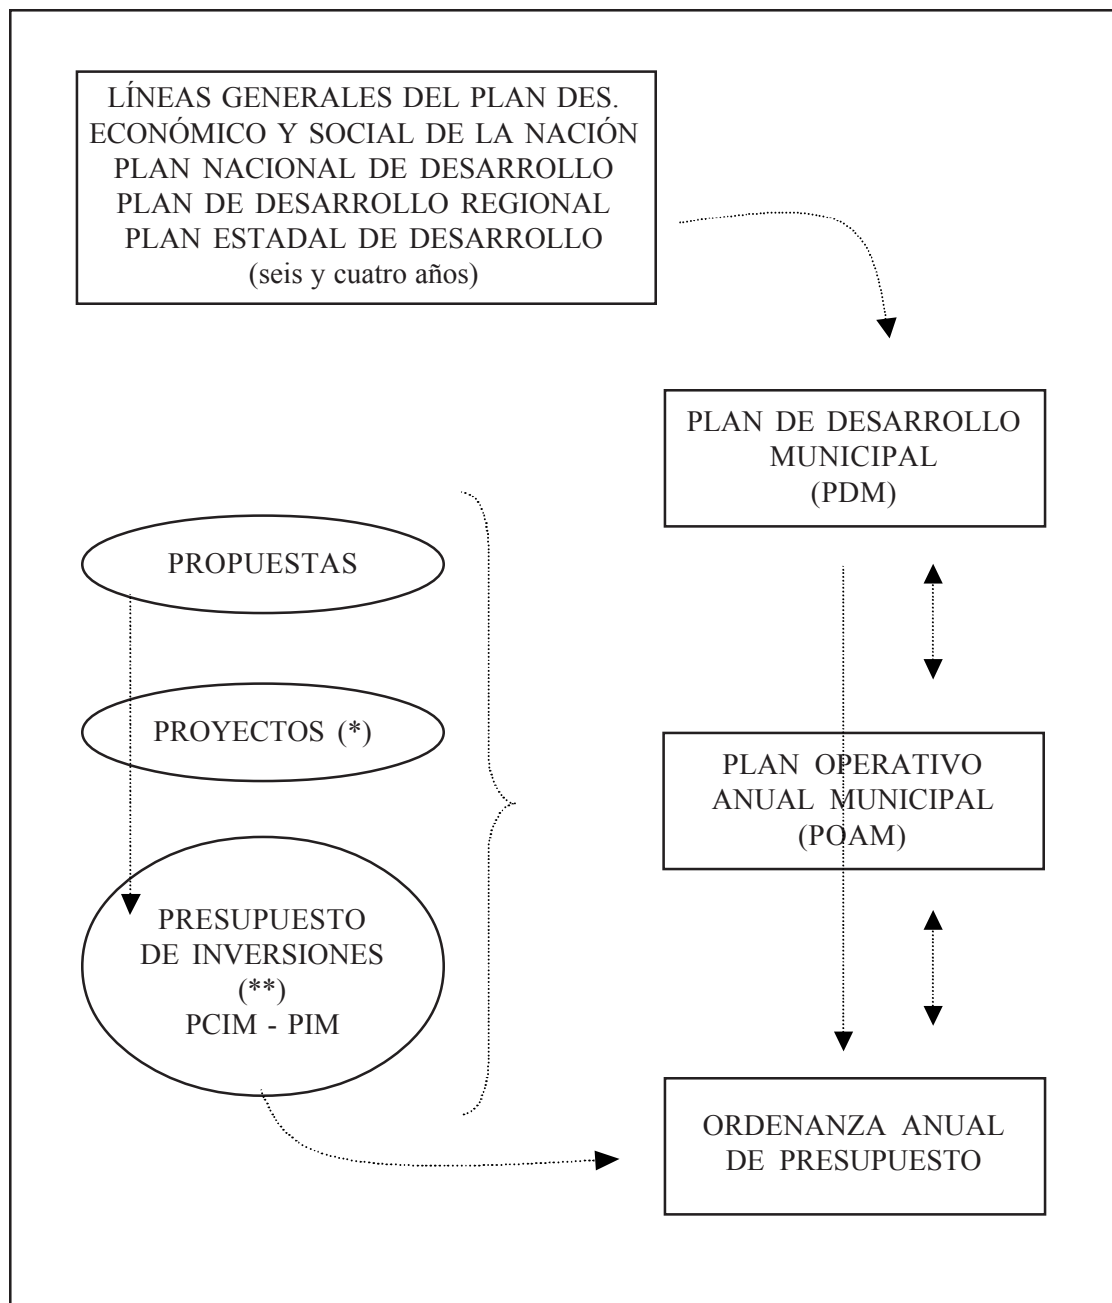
LÍNEAS GENERALES DEL PLAN DES. ECONÓMICO Y SOCIAL DE LA NACIÓN
PLAN NACIONAL DE DESARROLLO
PLAN DE DESARROLLO REGIONAL
PLAN ESTADAL DE DESARROLLO
(seis y cuatro años)

PLAN DE DESARROLLO MUNICIPAL
(PDM)

PROPUESTAS

PROYECTOS (*)

PLAN OPERATIVO ANUAL MUNICIPAL
(POAM)

PRESUPUESTO DE INVERSIONES
(**)
PCIM - PIM

ORDENANZA ANUAL DE PRESUPUESTO